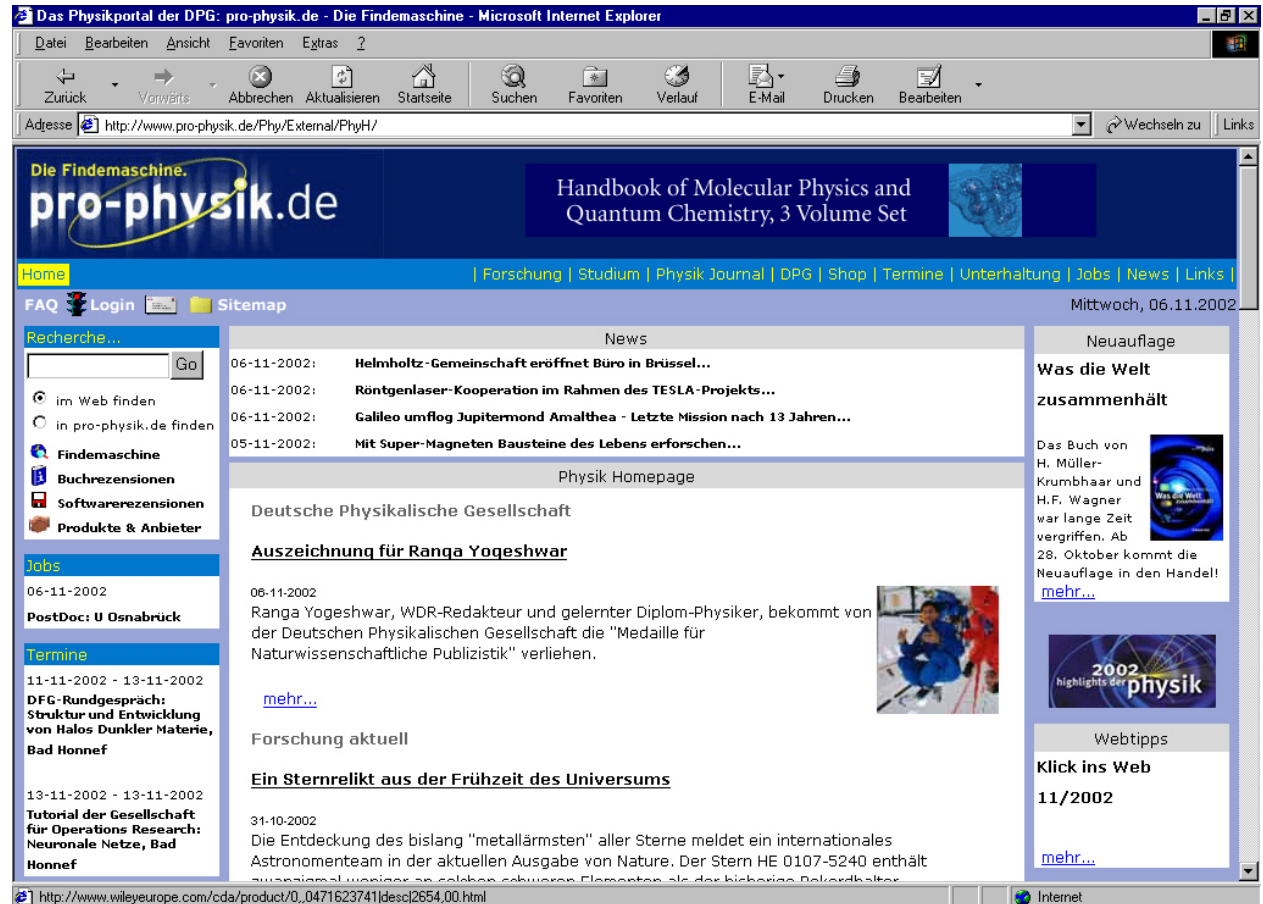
Das Physikportal der DPG: pro-physik.de - Die Findemaschine - Microsoft Internet Explorer

Datei Bearbeiten Ansicht Favoriten Extras ?

Zurück Vorwärts Abbrechen Aktualisieren Startseite Suchen Favoriten Verlauf E-Mail Drucken Bearbeiten

Adresse http://www.pro-physik.de/Phy/External/PhyH/ Wechseln zu Links

Die Findemaschine.
pro-physik.de

Handbook of Molecular Physics and Quantum Chemistry, 3 Volume Set

Home | Forschung | Studium | Physik Journal | DPG | Shop | Termine | Unterhaltung | Jobs | News | Links |

FAQ Login Sitemap Mittwoch, 06.11.2002

Recherche...
Go
im Web finden
in pro-physik.de finden
Findemaschine
Buchrezensionen
Softwarerezensionen
Produkte & Anbieter

Jobs
06-11-2002
PostDoc: U Osnabrück

Termine
11-11-2002 - 13-11-2002
DFG-Rundgespräch: Struktur und Entwicklung von Halos Dunkler Materie, Bad Honnef

13-11-2002 - 13-11-2002
Tutorial der Gesellschaft für Operations Research: Neuronale Netze, Bad Honnef

News
06-11-2002: Helmholtz-Gemeinschaft eröffnet Büro in Brüssel...
06-11-2002: Röntgenlaser-Kooperation im Rahmen des TESLA-Projekts...
06-11-2002: Galileo umflog Jupitermond Amalthea - Letzte Mission nach 13 Jahren...
05-11-2002: Mit Super-Magneten Bausteine des Lebens erforschen...

Physik Homepage

Deutsche Physikalische Gesellschaft

Auszeichnung für Ranga Yogeshwar

06-11-2002
Ranga Yogeshwar, WDR-Redakteur und gelernter Diplom-Physiker, bekommt von der Deutschen Physikalischen Gesellschaft die "Medaille für Naturwissenschaftliche Publizistik" verliehen.

mehr...

Forschung aktuell

Ein Sternrelikt aus der Frühzeit des Universums

31-10-2002
Die Entdeckung des bislang "metallärmsten" aller Sterne meldet ein internationales Astronomenteam in der aktuellen Ausgabe von Nature. Der Stern HE 0107-5240 enthält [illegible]

Neuauflage
Was die Welt zusammenhält

Das Buch von H. Müller-Krumbhaar und H.F. Wagner war lange Zeit vergriffen. Ab 28. Oktober kommt die Neuauflage in den Handel!
mehr...

2002 highlights der physik

Webtipps
Klick ins Web 11/2002
mehr...

http://www.wileyeurope.com/cda/product/0,,0471623741|desc|2654,00.html Internet